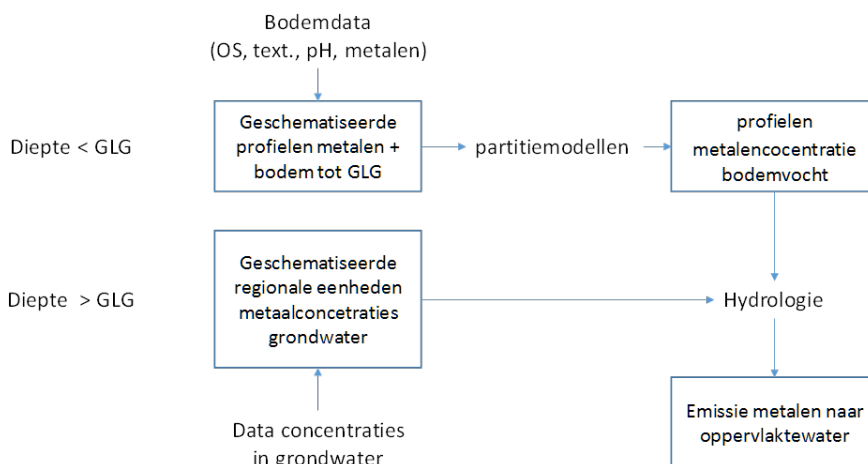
Bodemdata
(OS, text., pH, metalen)

Diepte < GLG

Geschematiseerde profielen metalen + bodem tot GLG

partitiemodellen

profielen metalencocentratie bodemvocht

Diepte > GLG

Geschematiseerde regionale eenheden metaalconcetraties grondwater

Hydrologie

Emissie metalen naar oppervlaktewater

Data concentraties in grondwater